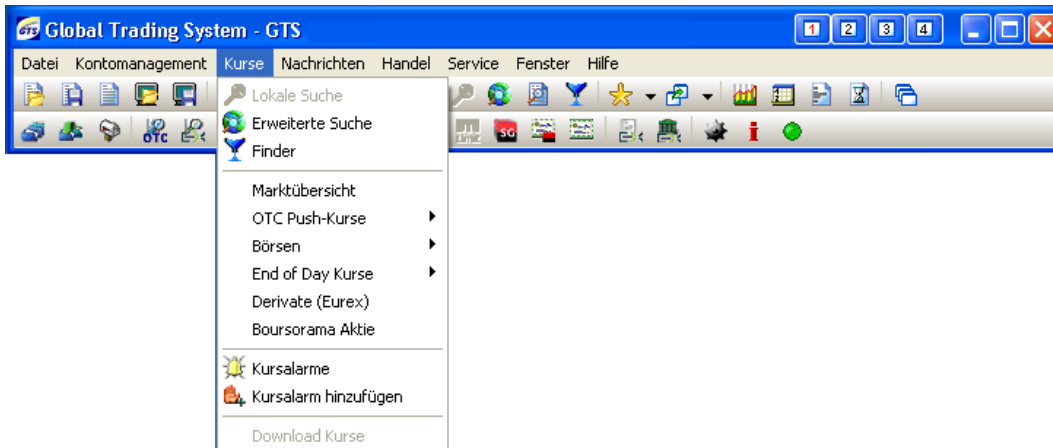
Global Trading System - GTS

1 2 3 4

Datei Kontomanagement Kurse Nachrichten Handel Service Fenster Hilfe

OTC

SG

Lokale Suche
Erweiterte Suche
Finder

Marktübersicht
OTC Push-Kurse
Börsen
End of Day Kurse
Derivate (Eurex)
Boursorama Aktie

Kursalarme
Kursalarm hinzufügen

Download Kurse